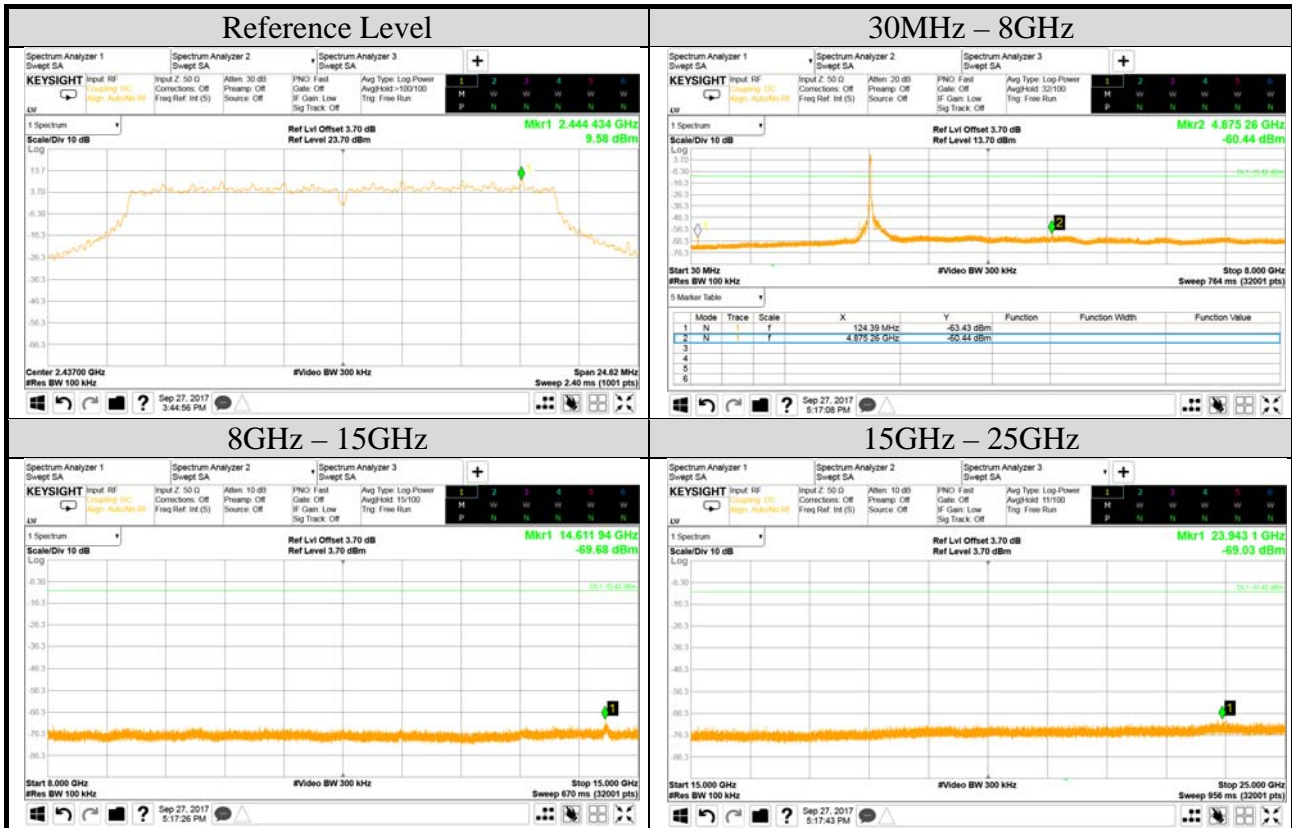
| Reference Level | 30MHz – 8GHz |
|---|---|
| Spectrum Analyzer 1 Swept SA · Spectrum Analyzer 2 Swept SA · Spectrum Analyzer 3 Swept SA<br>KEYSIGHT Input: RF Coupling: DC Align: Auto/No RF · Input Z: 50 Ω Corrections: Off Freq Ref: Int (S) · Atten: 30 dB Preamp: Off Source: Off · PNO: Fast Gate: Off IF Gain: Low Sig Track: Off · Avg Type: Log-Power Avg\|Hold:>100/100 Trig: Free Run<br>1 Spectrum<br>Scale/Div 10 dB · Ref Lvl Offset 3.70 dB · Ref Level 23.70 dBm · Mkr1 2.444 434 GHz 9.58 dBm<br>Log 13.7 3.70 -6.30 -16.3 -26.3 -36.3 -46.3 -56.3 -66.3<br>Center 2.43700 GHz #Res BW 100 kHz · #Video BW 300 kHz · Span 24.62 MHz Sweep 2.40 ms (1001 pts)<br>Sep 27, 2017 3:44:56 PM | Spectrum Analyzer 1 Swept SA · Spectrum Analyzer 2 Swept SA · Spectrum Analyzer 3 Swept SA<br>KEYSIGHT Input: RF Coupling: DC Align: Auto/No RF · Input Z: 50 Ω Corrections: Off Freq Ref: Int (S) · Atten: 20 dB Preamp: Off Source: Off · PNO: Fast Gate: Off IF Gain: Low Sig Track: Off · Avg Type: Log-Power Avg\|Hold: 32/100 Trig: Free Run<br>1 Spectrum<br>Scale/Div 10 dB · Ref Lvl Offset 3.70 dB · Ref Level 13.70 dBm · Mkr2 4.875 26 GHz -60.44 dBm<br>Log 3.70 -6.30 -16.3 -26.3 -36.3 -46.3 -56.3 -66.3 -76.3<br>Start 30 MHz #Res BW 100 kHz · #Video BW 300 kHz · Stop 8.000 GHz Sweep 764 ms (32001 pts)<br>5 Marker Table<br>Mode Trace Scale X Y Function Function Width Function Value<br>1 N 1 f 124.39 MHz -63.43 dBm<br>2 N 1 f 4.875 26 GHz -60.44 dBm<br>3 4 5 6<br>Sep 27, 2017 5:17:08 PM |
| 8GHz – 15GHz | 15GHz – 25GHz |
| Spectrum Analyzer 1 Swept SA · Spectrum Analyzer 2 Swept SA · Spectrum Analyzer 3 Swept SA<br>KEYSIGHT Input: RF Coupling: DC Align: Auto/No RF · Input Z: 50 Ω Corrections: Off Freq Ref: Int (S) · Atten: 10 dB Preamp: Off Source: Off · PNO: Fast Gate: Off IF Gain: Low Sig Track: Off · Avg Type: Log-Power Avg\|Hold: 15/100 Trig: Free Run<br>1 Spectrum<br>Scale/Div 10 dB · Ref Lvl Offset 3.70 dB · Ref Level 3.70 dBm · Mkr1 14.611 94 GHz -69.68 dBm<br>Log -6.30 -16.3 -26.3 -36.3 -46.3 -56.3 -66.3 -76.3 -86.3<br>Start 8.000 GHz #Res BW 100 kHz · #Video BW 300 kHz · Stop 15.000 GHz Sweep 670 ms (32001 pts)<br>Sep 27, 2017 5:17:26 PM | Spectrum Analyzer 1 Swept SA · Spectrum Analyzer 2 Swept SA · Spectrum Analyzer 3 Swept SA<br>KEYSIGHT Input: RF Coupling: DC Align: Auto/No RF · Input Z: 50 Ω Corrections: Off Freq Ref: Int (S) · Atten: 10 dB Preamp: Off Source: Off · PNO: Fast Gate: Off IF Gain: Low Sig Track: Off · Avg Type: Log-Power Avg\|Hold: 11/100 Trig: Free Run<br>1 Spectrum<br>Scale/Div 10 dB · Ref Lvl Offset 3.70 dB · Ref Level 3.70 dBm · Mkr1 23.943 1 GHz -69.03 dBm<br>Log -6.30 -16.3 -26.3 -36.3 -46.3 -56.3 -66.3 -76.3 -86.3<br>Start 15.000 GHz #Res BW 100 kHz · #Video BW 300 kHz · Stop 25.000 GHz Sweep 956 ms (32001 pts)<br>Sep 27, 2017 5:17:43 PM |